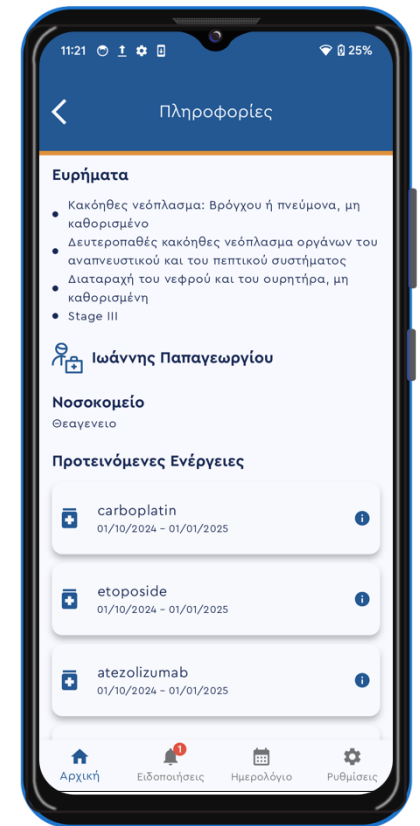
11:21 25%

Πληροφορίες

Ευρήματα

• Κακόηθες νεόπλασμα: Βρόγχου ή πνεύμονα, μη καθορισμένο
• Δευτεροπαθές κακόηθες νεόπλασμα οργάνων του αναπνευστικού και του πεπτικού συστήματος
• Διαταραχή του νεφρού και του ουρητήρα, μη καθορισμένη
• Stage III

Ιωάννης Παπαγεωργίου

Νοσοκομείο

Θεαγενειο

Προτεινόμενες Ενέργειες

carboplatin
01/10/2024 - 01/01/2025

etoposide
01/10/2024 - 01/01/2025

atezolizumab
01/10/2024 - 01/01/2025

Αρχική
1
Ειδοποιήσεις
Ημερολόγιο
Ρυθμίσεις